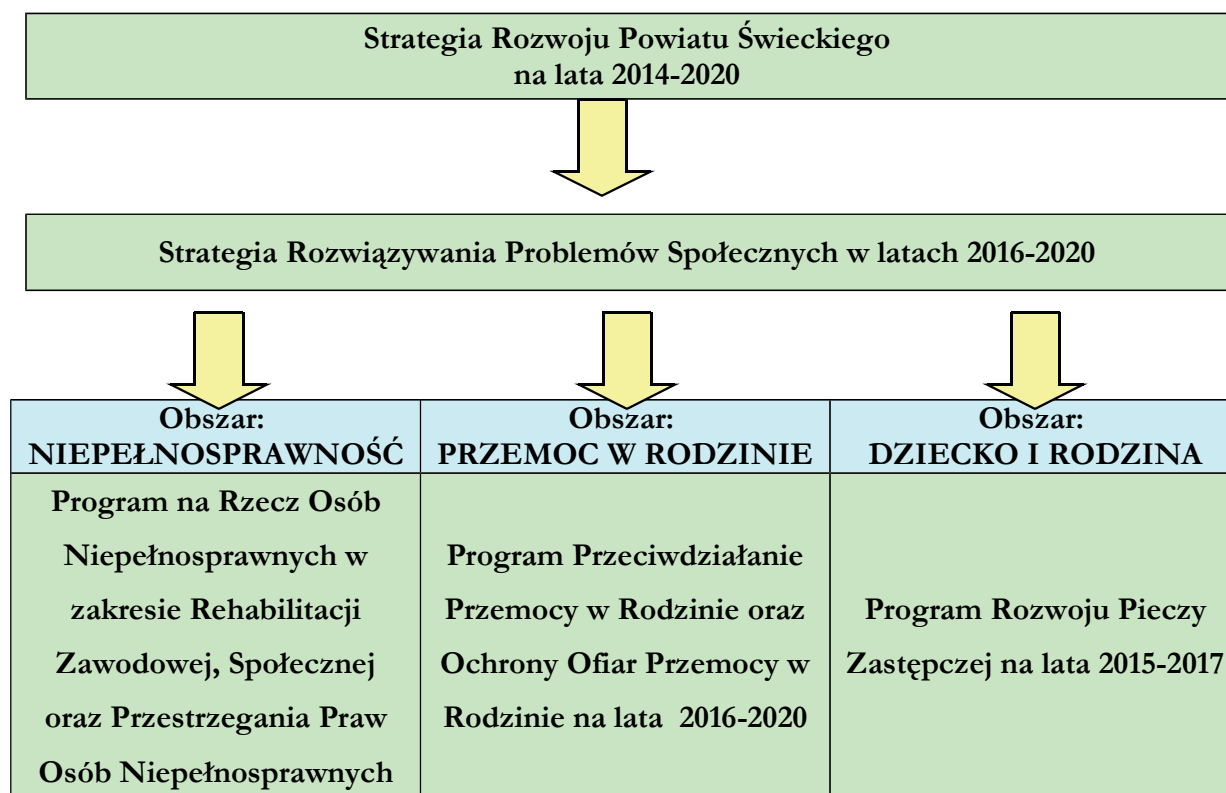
Strategia Rozwoju Powiatu Świeckiego
na lata 2014-2020

Strategia Rozwiązywania Problemów Społecznych w latach 2016-2020

| Obszar: NIEPEŁNOSPRAWNOŚĆ | Obszar: PRZEMOC W RODZINIE | Obszar: DZIECKO I RODZINA |
|---|---|---|
| Program na Rzecz Osób Niepełnosprawnych w zakresie Rehabilitacji Zawodowej, Społecznej oraz Przestrzegania Praw Osób Niepełnosprawnych | Program Przeciwdziałanie Przemocy w Rodzinie oraz Ochrony Ofiar Przemocy w Rodzinie na lata 2016-2020 | Program Rozwoju Pieczy Zastępczej na lata 2015-2017 |